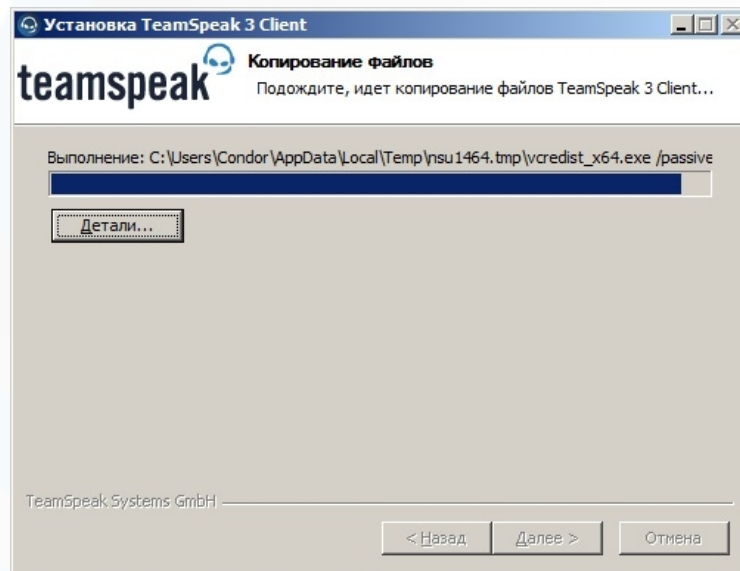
Установка TeamSpeak 3 Client

Копирование файлов

Подождите, идет копирование файлов TeamSpeak 3 Client...

teamspeak

Выполнение: C:\Users\Condor\AppData\Local\Temp\nsu1464.tmp\vcredist_x64.exe /passive

Детали...

TeamSpeak Systems GmbH

< Назад

Далее >

Отмена